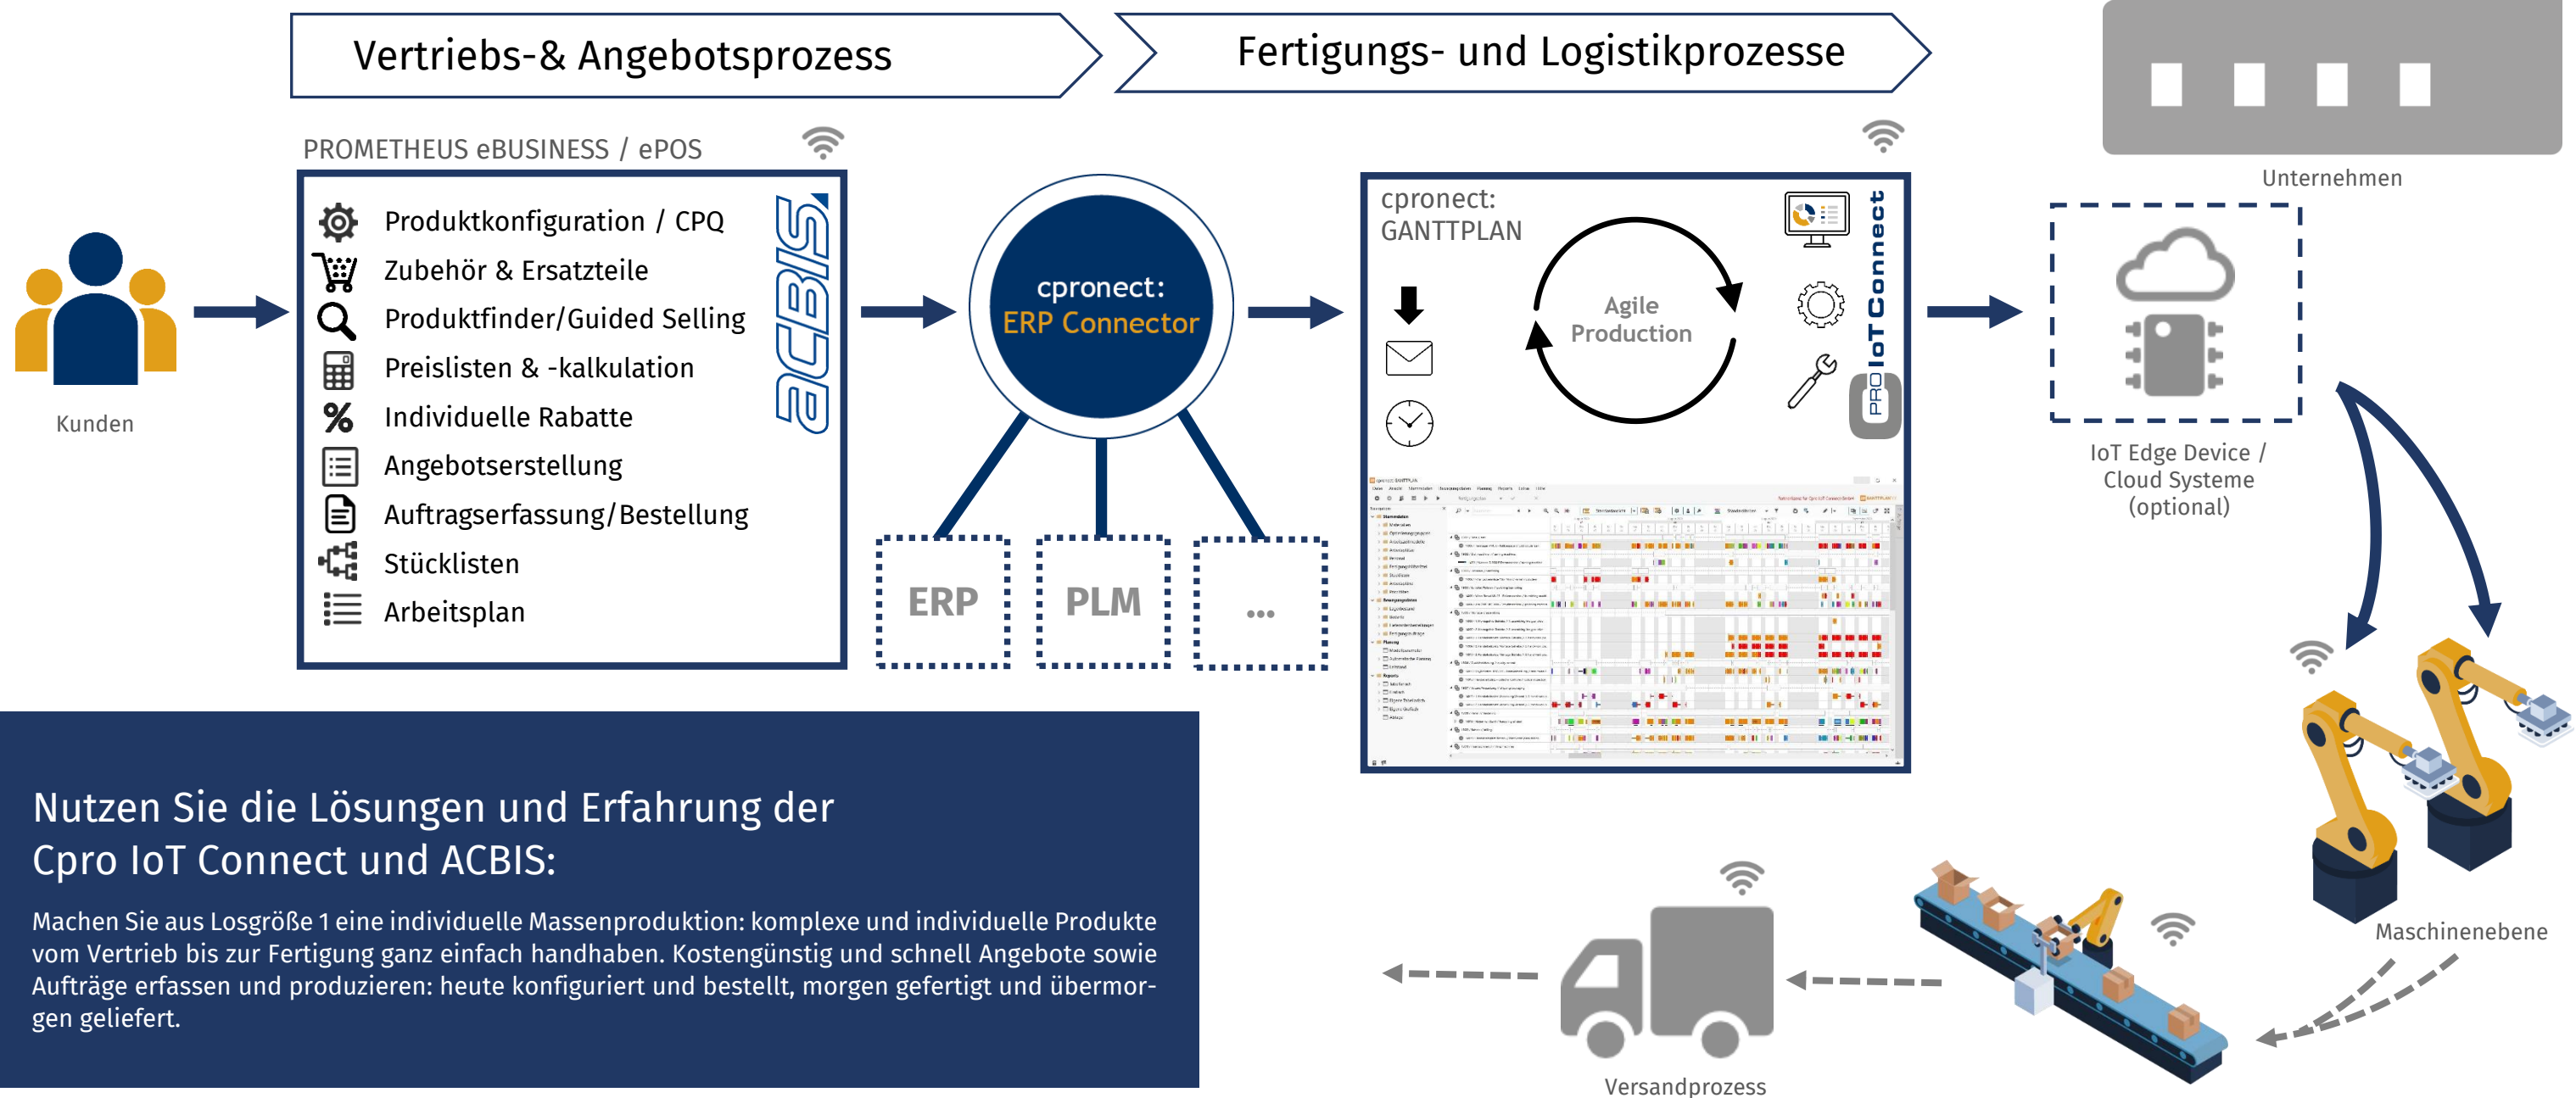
Vertriebs-& Angebotsprozess

Fertigungs- und Logistikprozesse

Unternehmen

PROMETHEUS eBUSINESS / ePOS

Produktkonfiguration / CPQ
Zubehör & Ersatzteile
Produktfinder/Guided Selling
Preislisten & -kalkulation
Individuelle Rabatte
Angebotserstellung
Auftragserfassung/Bestellung
Stücklisten
Arbeitsplan

acBIS

Kunden

cpronect:
ERP Connector

ERP

PLM

...

cpronect:
GANTTPLAN

Agile
Production

PRO IoT Connect

IoT Edge Device /
Cloud Systeme
(optional)

Maschinenebene

Versandprozess

Nutzen Sie die Lösungen und Erfahrung der Cpro IoT Connect und ACBIS:

Machen Sie aus Losgröße 1 eine individuelle Massenproduktion: komplexe und individuelle Produkte vom Vertrieb bis zur Fertigung ganz einfach handhaben. Kostengünstig und schnell Angebote sowie Aufträge erfassen und produzieren: heute konfiguriert und bestellt, morgen gefertigt und übermorgen geliefert.